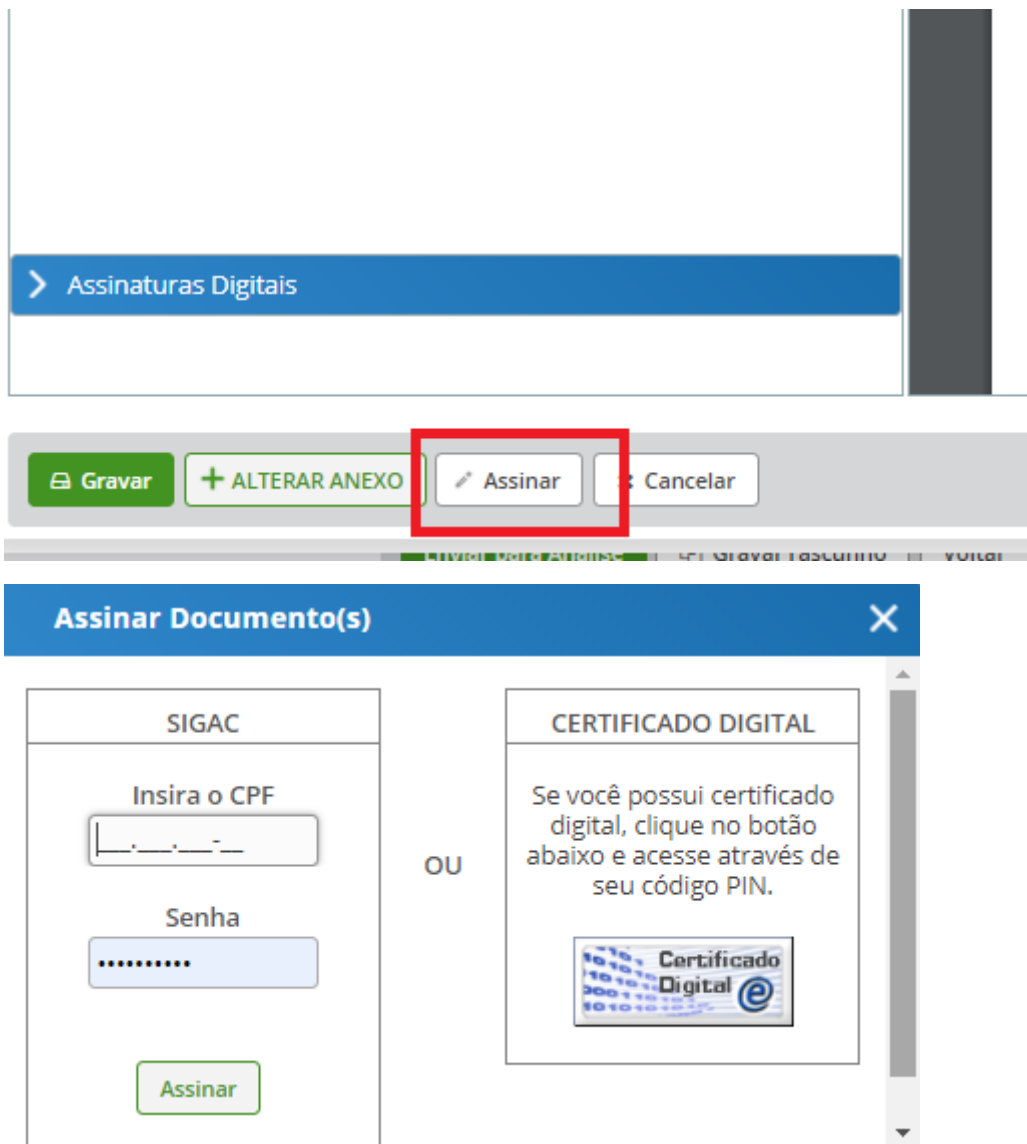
> Assinaturas Digitais

Gravar

+ ALTERAR ANEXO

Assinar

Cancelar

Enviar para Análise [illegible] Gravar rascunho Voltar

Assinar Documento(s)

SIGAC

Insira o CPF

___.___.___-__

Senha

••••••••••

Assinar

OU

CERTIFICADO DIGITAL

Se você possui certificado digital, clique no botão abaixo e acesse através de seu código PIN.

Certificado Digital e